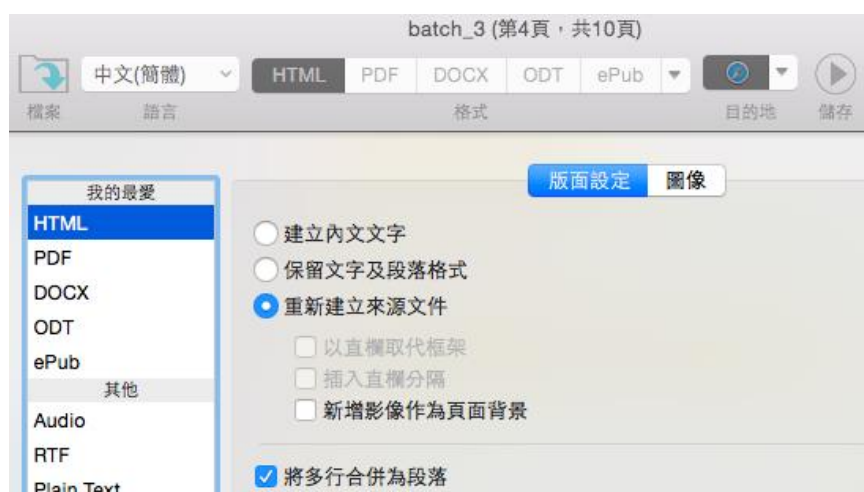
batch_3 (第4頁，共10頁)

中文(簡體)
HTML PDF DOCX ODT ePub

檔案 語言 格式 目的地 儲存

版面設定 圖像

我的最愛
HTML
PDF
DOCX
ODT
ePub
其他
Audio
RTF
Plain Text

建立內文文字
保留文字及段落格式
重新建立來源文件
以直欄取代框架
插入直欄分隔
新增影像作為頁面背景

將多行合併為段落